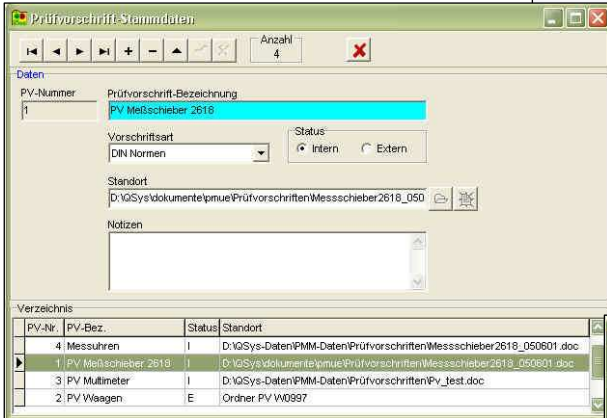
Prüfvorschrift-Stammdaten

Anzahl
4

Daten

PV-Nummer
1

Prüfvorschrift-Bezeichnung
PV Meßschieber 2618

Vorschriftsart
DIN Normen

Status
Intern
Extern

Standort
D:\QSys\dokumente\pmue\Prüfvorschriften\Messschieber2618_050

Notizen

Verzeichnis

| PV-Nr. | PV-Bez. | Status | Standort |
|---|---|---|---|
| 4 | Messuhren | I | D:\QSys-Daten\PMM-Daten\Prüfvorschriften\Messschieber2618_050601.doc |
| 1 | PV Meßschieber 2618 | I | D:\QSys\dokumente\pmue\Prüfvorschriften\Messschieber2618_050601.doc |
| 3 | PV Multimeter | I | D:\QSys-Daten\PMM-Daten\Prüfvorschriften\Pv_test.doc |
| 2 | PV Waagen | E | Ordner PV W0997 |